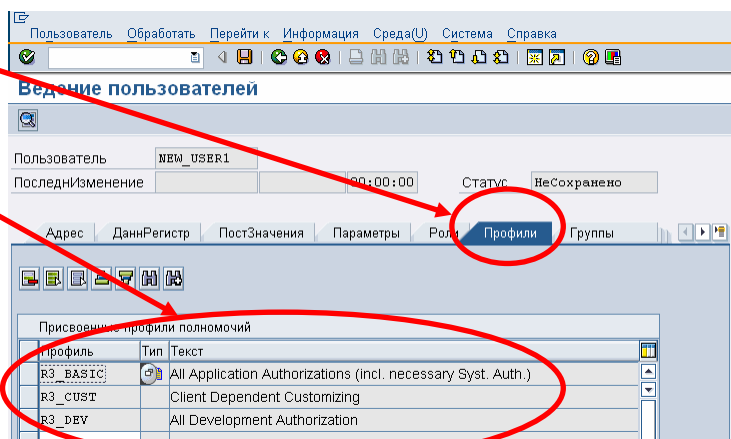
Пользователь Обработать Перейти к Информация Среда(U) Система Справка

Ведение пользователей

Пользователь NEW_USER1

ПоследнИзменение 00:00:00 Статус НеСохранено

Адрес ДаннРегистр ПостЗначения Параметры Роли Профили Группы

Присвоение профили полномочий

| Профиль | Тип | Текст |
|---|---|---|
| R3_BASIC | | All Application Authorizations (incl. necessary Syst. Auth.) |
| R3_CUST | | Client Dependent Customizing |
| R3_DEV | | All Development Authorization |